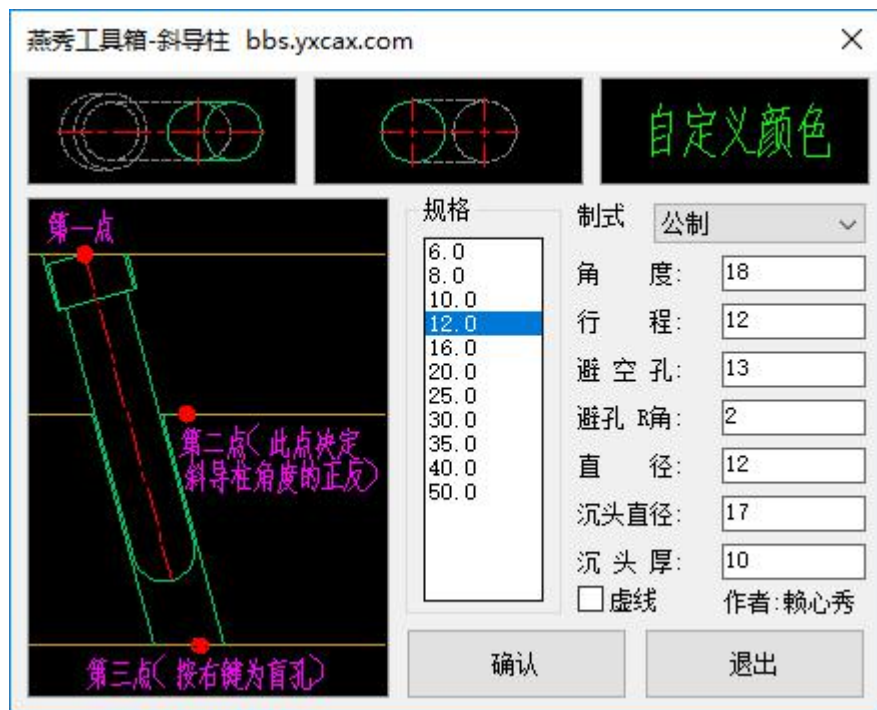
燕秀工具箱-斜导柱 bbs.yxcax.com

×

自定义颜色

第一点

第二点(此点决定斜导柱角度的正反)

第三点(按右键为盲孔)

规格

6.0
8.0
10.0
12.0
16.0
20.0
25.0
30.0
35.0
40.0
50.0

制式 公制

角 度: 18

行 程: 12

避空孔: 13

避孔R角: 2

直 径: 12

沉头直径: 17

沉头厚: 10

虚线

作者:赖心秀

确认

退出